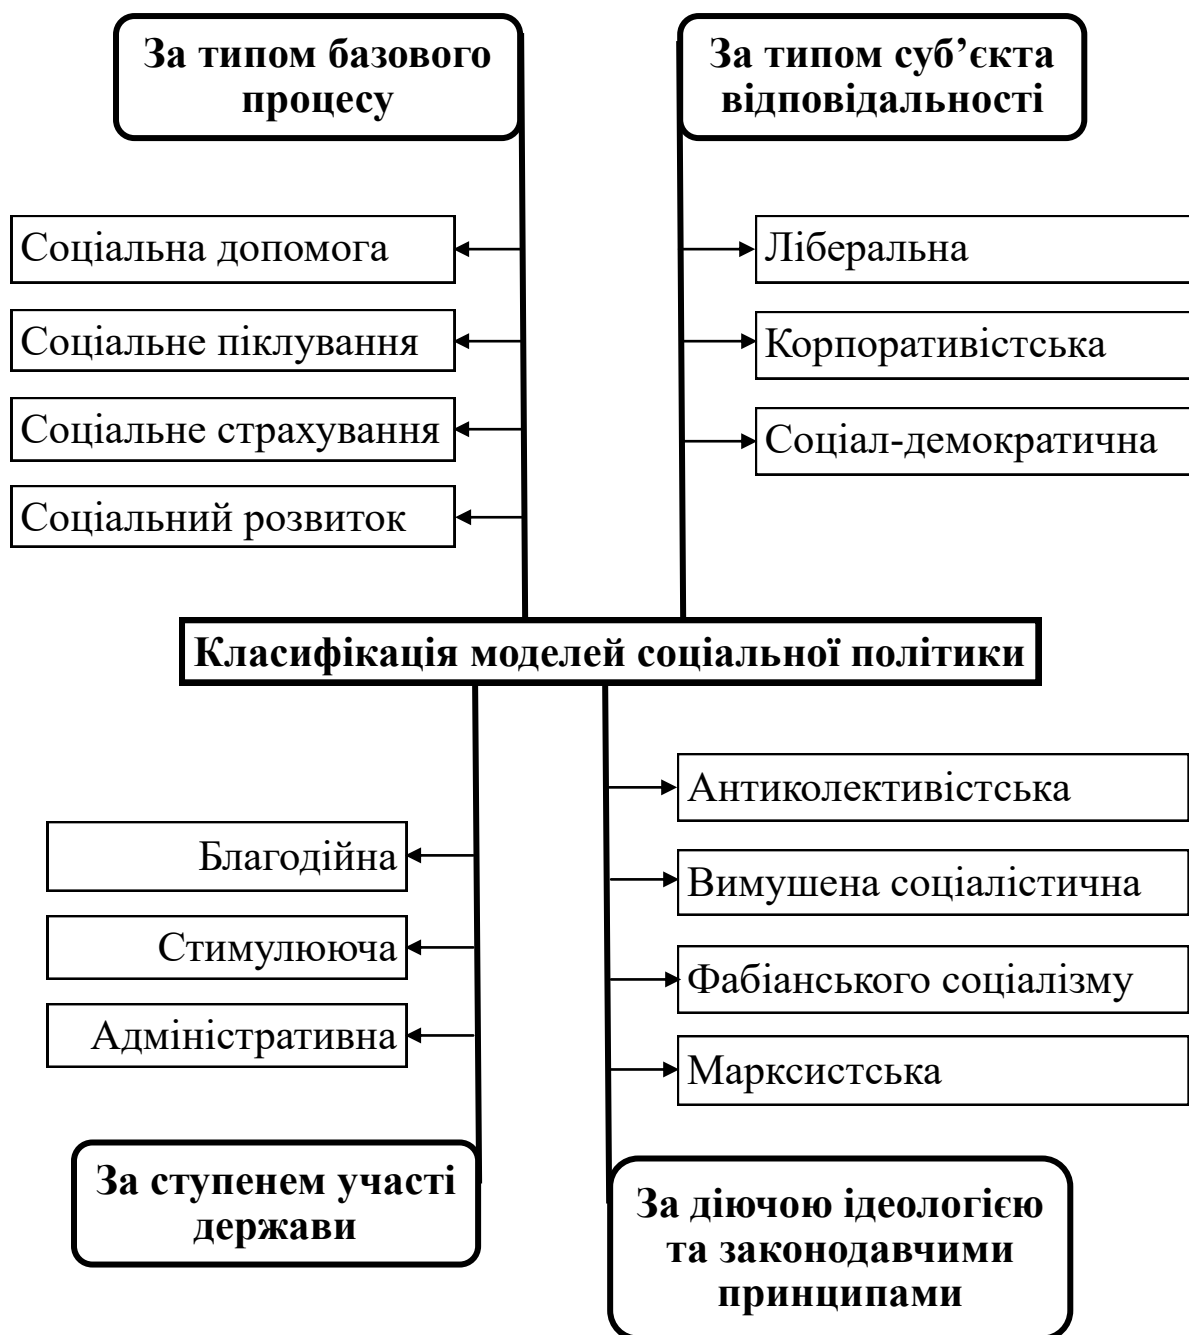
За типом базового процесу

За типом суб'єкта відповідальності

Соціальна допомога

Соціальне піклування

Соціальне страхування

Соціальний розвиток

Ліберальна

Корпоративістська

Соціал-демократична

Класифікація моделей соціальної політики

Антиколективістська

Вимушена соціалістична

Фабіанського соціалізму

Марксистська

Благодійна

Стимулююча

Адміністративна

За ступенем участі держави

За діючою ідеологією та законодавчими принципами